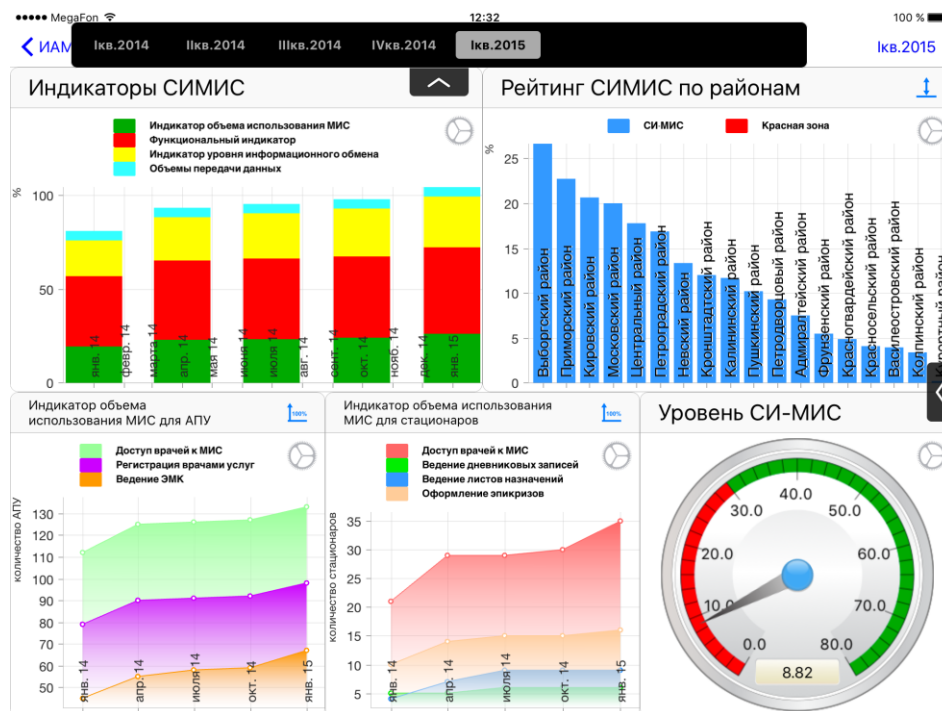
●●●●● MegaFon
12:32
100 %

ИАМ
Iкв.2014
IIкв.2014
IIIкв.2014
IVкв.2014
Iкв.2015
Iкв.2015

Индикаторы СИМИС

Индикатор объема использования МИС
Функциональный индикатор
Индикатор уровня информационного обмена
Объемы передачи данных

%
100
50
0
янв. 14
февр. 14
марта 14
апр. 14
мая 14
июня 14
июля 14
авг. 14
сент. 14
окт. 14
нояб. 14
дек. 14
янв. 15

Рейтинг СИМИС по районам

СИ-МИС
Красная зона

%
25
20
15
10
5
0
Выборгский район
Приморский район
Кировский район
Московский район
Центральный район
Петроградский район
Невский район
Кронштадтский район
Калининский район
Пушкинский район
Петродворцовый район
Адмиралтейский район
Фрунзенский район
Красногвардейский район
Красносельский район
Василеостровский район
Колпинский район
Курортный р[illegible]

Индикатор объема использования МИС для АПУ

Доступ врачей к МИС
Регистрация врачами услуг
Ведение ЭМК

количество АПУ
130
120
110
100
90
80
70
60
50
янв. 14
апр. 14
июля 14
окт. 14
янв. 15

Индикатор объема использования МИС для стационаров

Доступ врачей к МИС
Ведение дневниковых записей
Ведение листов назначений
Оформление эпикризов

количество стационаров
35
30
25
20
15
10
5
янв. 14
апр. 14
июля 14
окт. 14
янв. 15

Уровень СИ-МИС

0.0
10.0
20.0
30.0
40.0
50.0
60.0
70.0
80.0
8.82